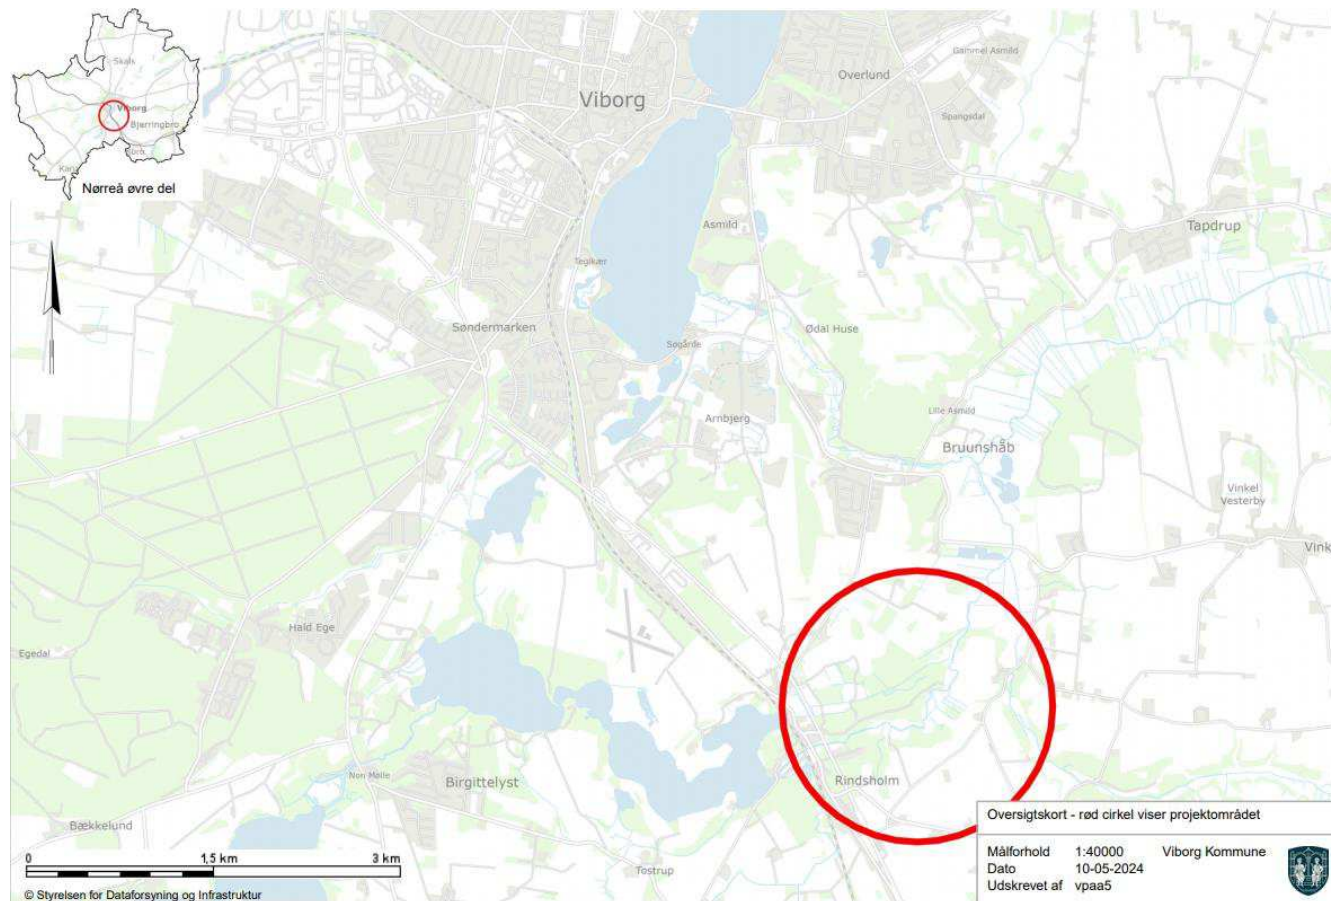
Skals
Viborg
Bjerringbro
Karup
Nørreå øvre del

Viborg
Overlund
Gammel Asmild
Spangsdal
Asmild
Tapdrup
Tegikær
Søndermarken
Sogårde
Ødal Huse
Arnbjerg
Lille Asmild
Bruunshåb
Vinkel Vesterby
Vink
Hald Ege
Egedal
Non Mølle
Birgittelyst
Rindsholm
Bækkelund
Tostrup

0
1,5 km
3 km
© Styrelsen for Dataforsyning og Infrastruktur

Oversigtskort - rød cirkel viser projektområdet

| | | |
|---|---|---|
| Målforhold | 1:40000 | Viborg Kommune |
| Dato | 10-05-2024 | |
| Udskrevet af | vpaa5 | |